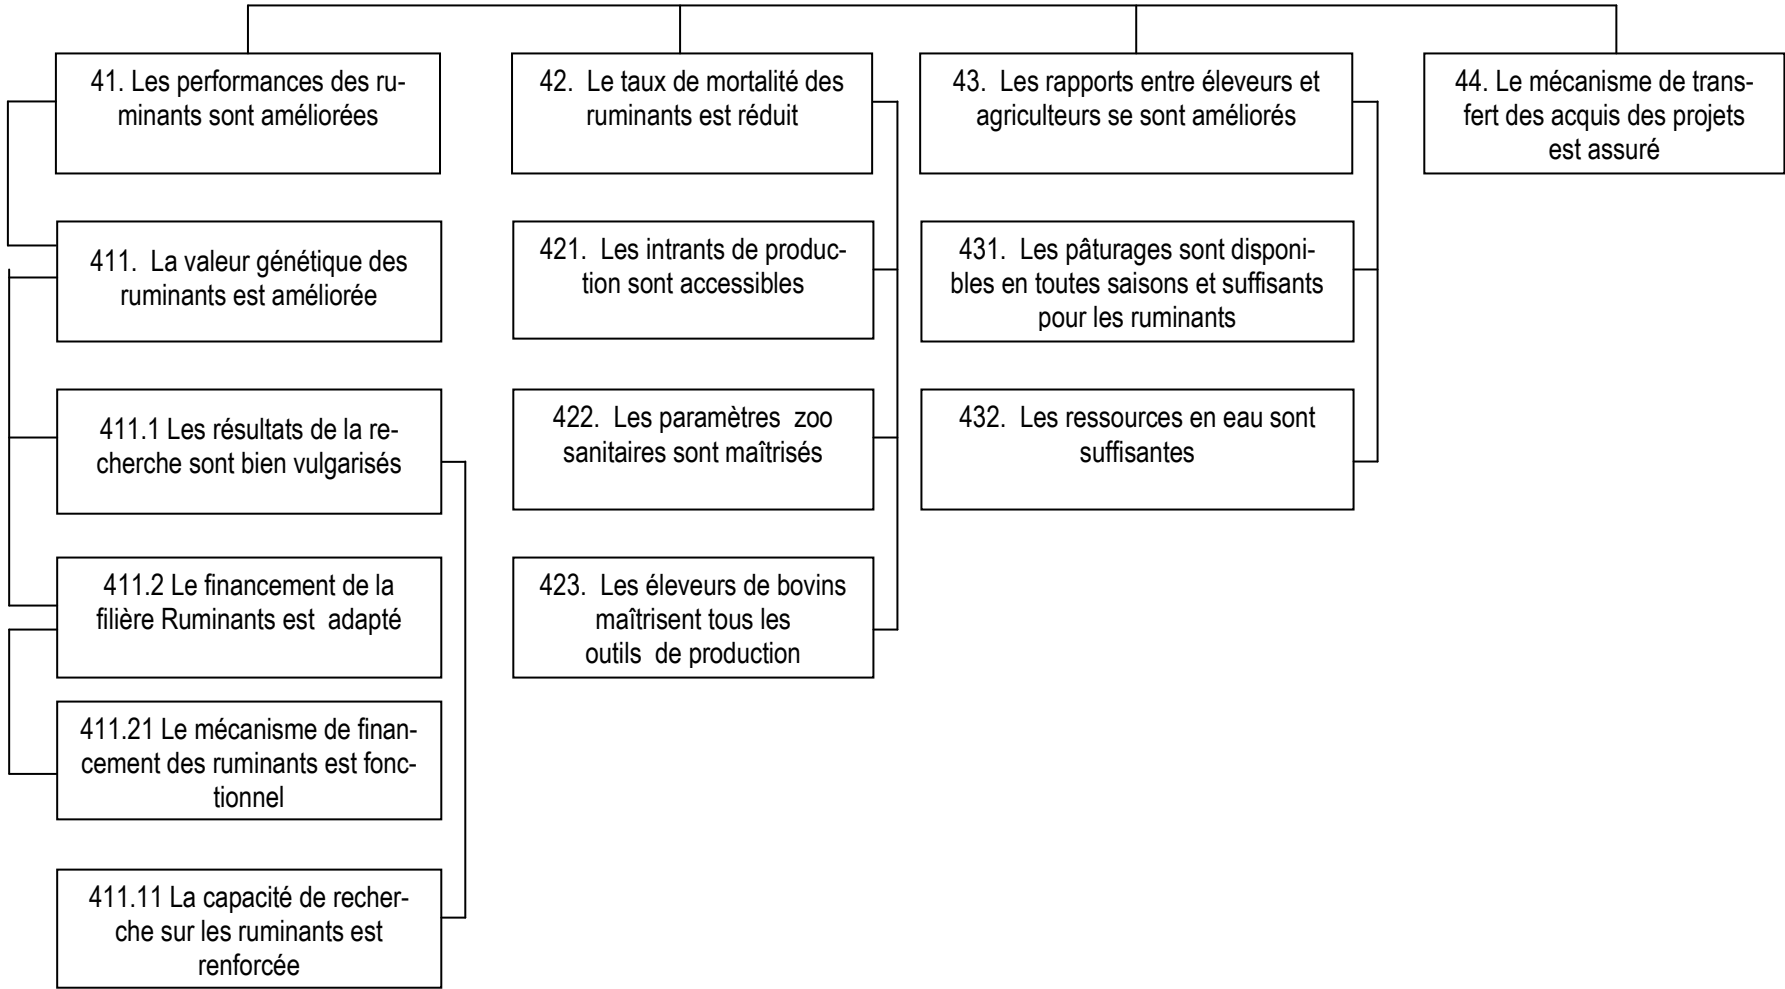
41. Les performances des ruminants sont améliorées

411. La valeur génétique des ruminants est améliorée

411.1 Les résultats de la recherche sont bien vulgarisés

411.2 Le financement de la filière Ruminants est adapté

411.21 Le mécanisme de financement des ruminants est fonctionnel

411.11 La capacité de recherche sur les ruminants est renforcée

42. Le taux de mortalité des ruminants est réduit

421. Les intrants de production sont accessibles

422. Les paramètres zoo sanitaires sont maîtrisés

423. Les éleveurs de bovins maîtrisent tous les outils de production

43. Les rapports entre éleveurs et agriculteurs se sont améliorés

431. Les pâturages sont disponibles en toutes saisons et suffisants pour les ruminants

432. Les ressources en eau sont suffisantes

44. Le mécanisme de transfert des acquis des projets est assuré